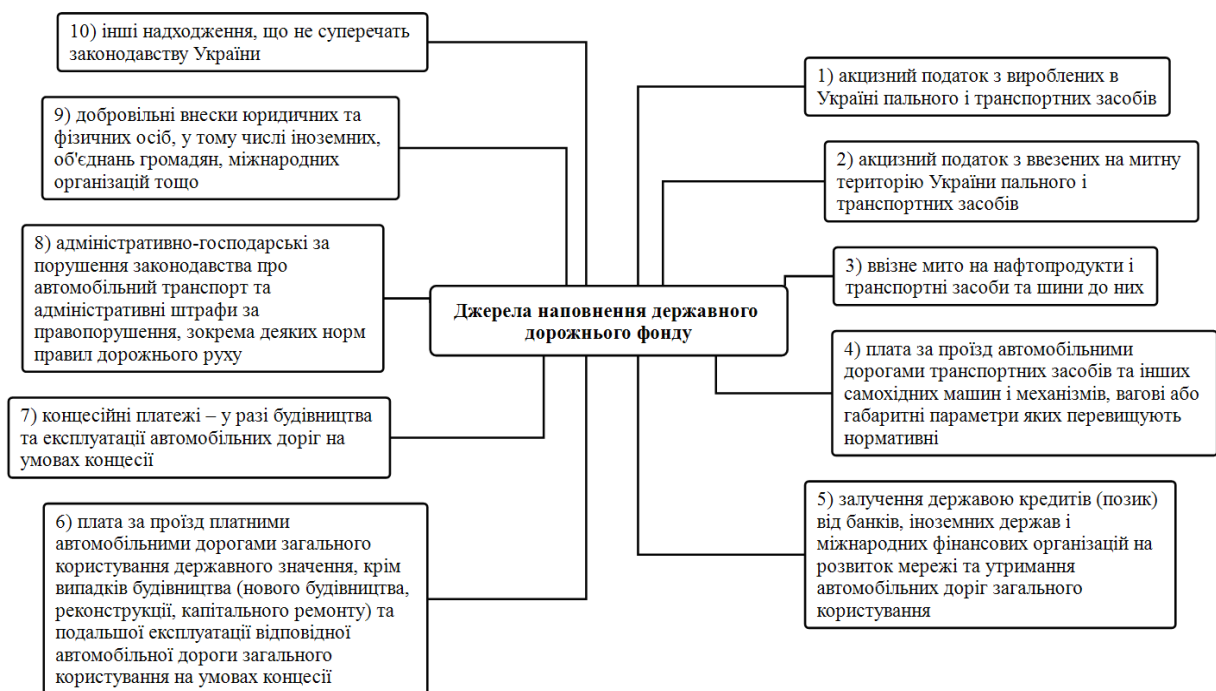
Джерела наповнення державного дорожнього фонду

1) акцизний податок з вироблених в Україні пального і транспортних засобів

2) акцизний податок з ввезених на митну територію України пального і транспортних засобів

3) ввізне мито на нафтопродукти і транспортні засоби та шини до них

4) плата за проїзд автомобільними дорогами транспортних засобів та інших самохідних машин і механізмів, вагові або габаритні параметри яких перевищують нормативні

5) залучення державою кредитів (позик) від банків, іноземних держав і міжнародних фінансових організацій на розвиток мережі та утримання автомобільних доріг загального користування

6) плата за проїзд платними автомобільними дорогами загального користування державного значення, крім випадків будівництва (нового будівництва, реконструкції, капітального ремонту) та подальшої експлуатації відповідної автомобільної дороги загального користування на умовах концесії

7) концесійні платежі – у разі будівництва та експлуатації автомобільних доріг на умовах концесії

8) адміністративно-господарські за порушення законодавства про автомобільний транспорт та адміністративні штрафи за правопорушення, зокрема деяких норм правил дорожнього руху

9) добровільні внески юридичних та фізичних осіб, у тому числі іноземних, об'єднань громадян, міжнародних організацій тощо

10) інші надходження, що не суперечать законодавству України